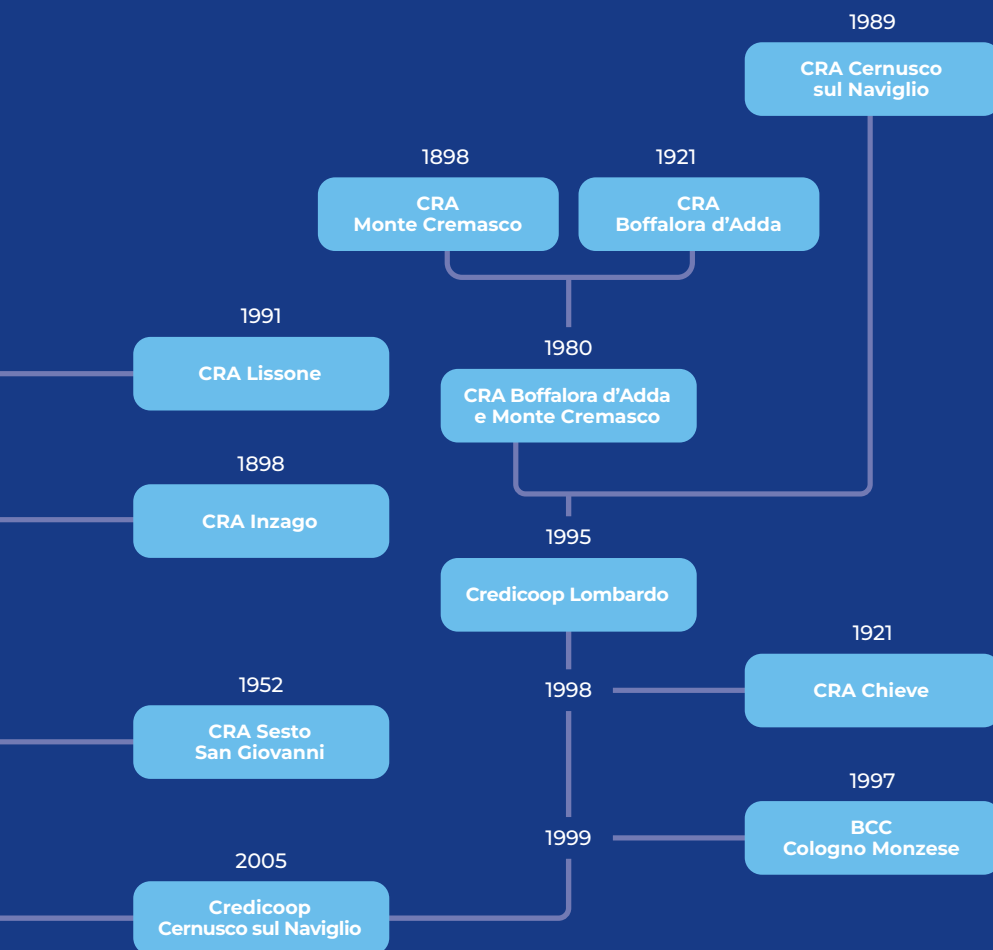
1989
CRA Cernusco sul Naviglio

1898
CRA Monte Cremasco

1921
CRA Boffalora d’Adda

1991
CRA Lissone

1980
CRA Boffalora d’Adda e Monte Cremasco

1898
CRA Inzago

1995
Credicoop Lombardo

1921
CRA Chieve

1952
CRA Sesto San Giovanni

1998

1997
BCC Cologno Monzese

1999

2005
Credicoop Cernusco sul Naviglio